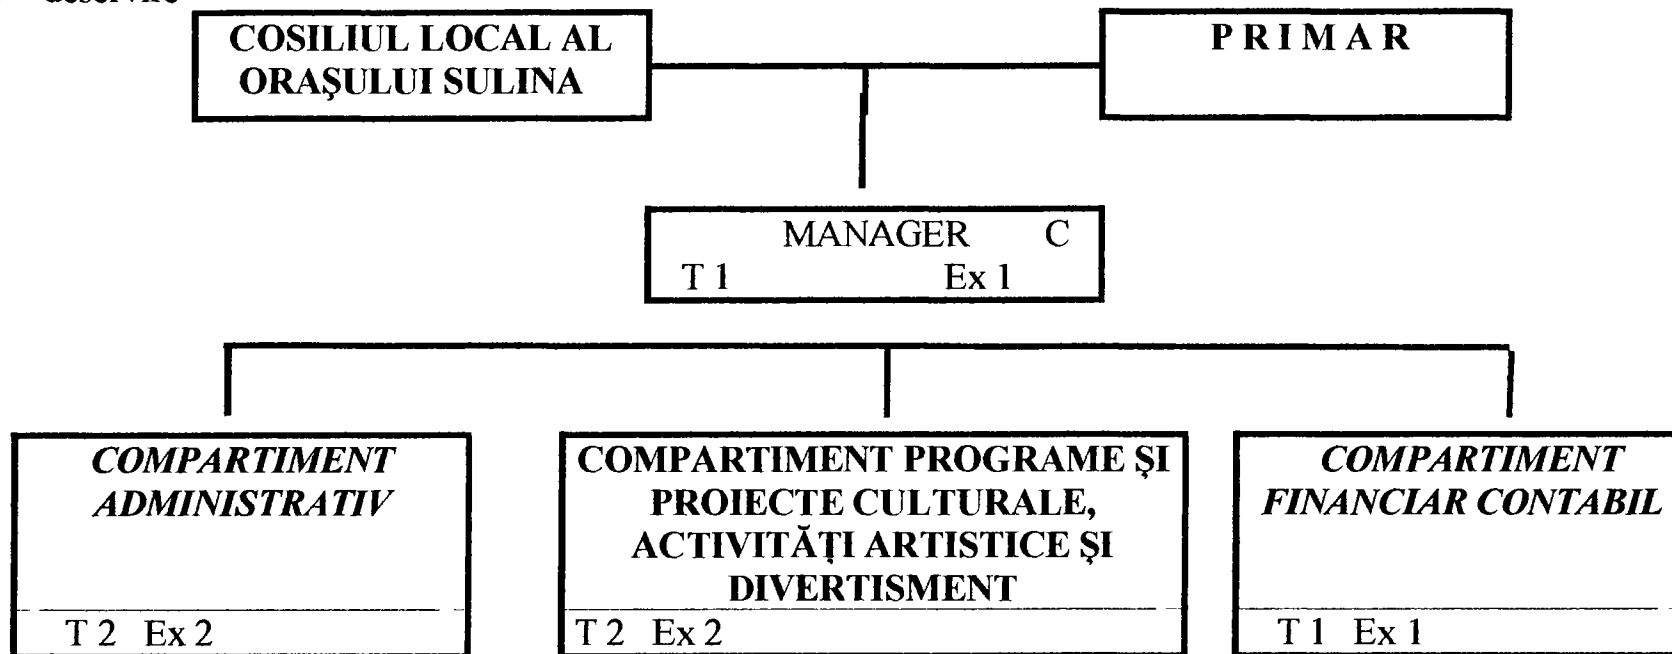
deservire

COSILIUL LOCAL AL ORAŞULUI SULINA

P R I M A R

MANAGER C
T 1 Ex 1

COMPARTIMENT ADMINISTRATIV
T 2 Ex 2

COMPARTIMENT PROGRAME ŞI PROIECTE CULTURALE, ACTIVITĂŢI ARTISTICE ŞI DIVERTISMENT
T 2 Ex 2

COMPARTIMENT FINANCIAR CONTABIL
T 1 Ex 1